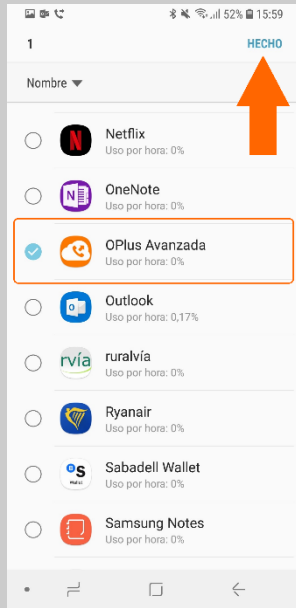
52% 15:59

1

HECHO

Nombre

Netflix
Uso por hora: 0%

OneNote
Uso por hora: 0%

OPlus Avanzada
Uso por hora: 0%

Outlook
Uso por hora: 0,17%

rvía

ruralvía
Uso por hora: 0%

Ryanair
Uso por hora: 0%

Sabadell Wallet
Uso por hora: 0%

Samsung Notes
Uso por hora: 0%